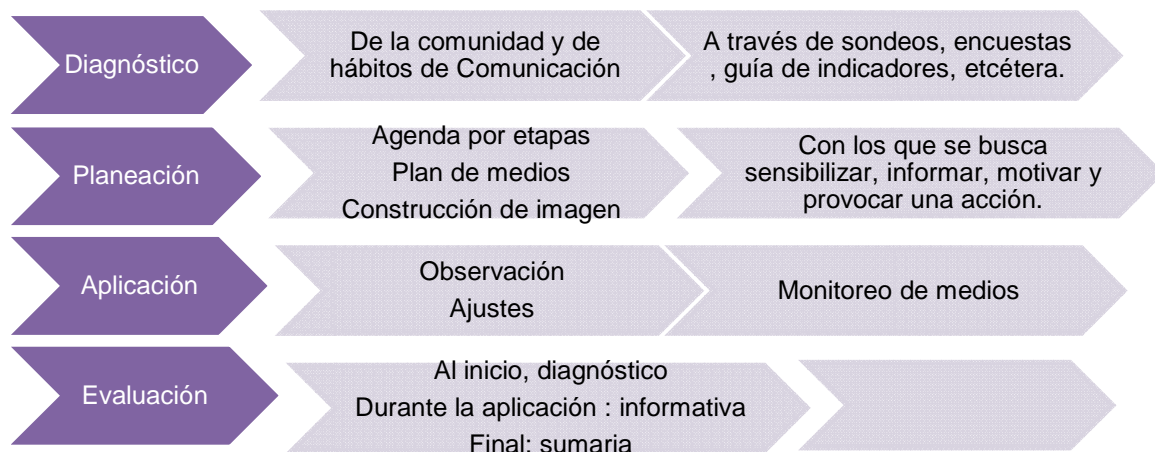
Diagnóstico

De la comunidad y de hábitos de Comunicación

A través de sondeos, encuestas , guía de indicadores, etcétera.

Planeación

Agenda por etapas
Plan de medios
Construcción de imagen

Con los que se busca sensibilizar, informar, motivar y provocar una acción.

Aplicación

Observación
Ajustes

Monitoreo de medios

Evaluación

Al inicio, diagnóstico
Durante la aplicación : informativa
Final: sumaria